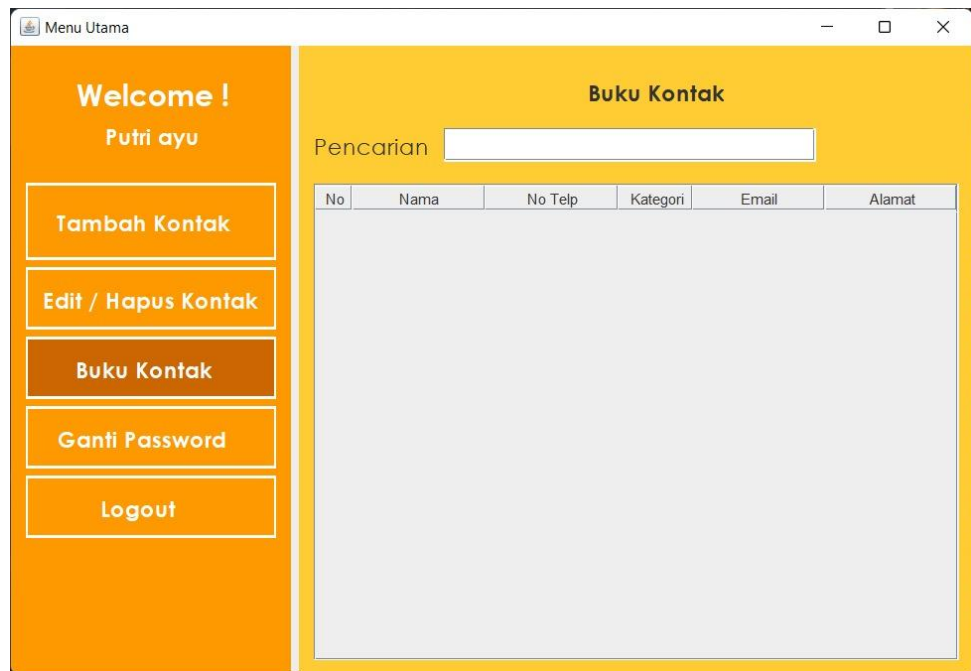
Menu Utama

Welcome !
Putri ayu

Tambah Kontak
Edit / Hapus Kontak
Buku Kontak
Ganti Password
Logout

Buku Kontak

Pencarian

| No | Nama | No Telp | Kategori | Email | Alamat |
|---|---|---|---|---|---|